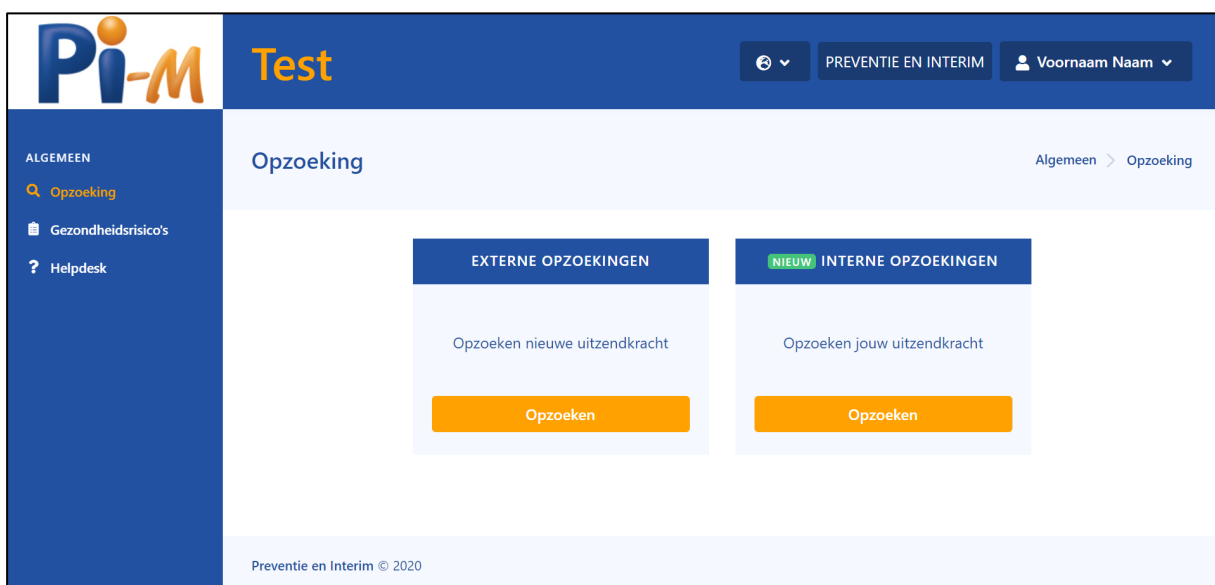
Pi-M

Test

PREVENTIE EN INTERIM

Voornaam Naam

ALGEMEEN

Opzoeking

Gezondheidsrisico's

Helpdesk

Opzoeking

Algemeen > Opzoeking

EXTERNE OPZOEKINGEN

Opzoeken nieuwe uitzendkracht

Opzoeken

NIEUW INTERNE OPZOEKINGEN

Opzoeken jouw uitzendkracht

Opzoeken

Preventie en Interim © 2020